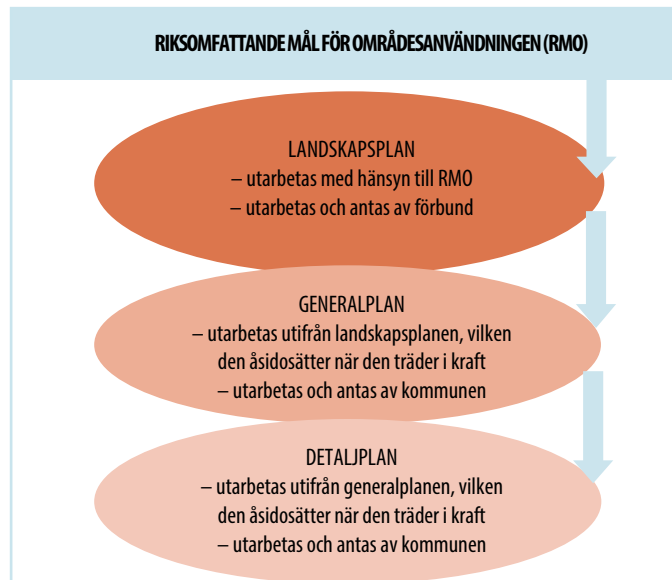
RIKSOMFATTANDE MÅL FÖR OMRÅDESANVÄNDNINGEN (RMO)

LANDSKAPSPLAN
– utarbetas med hänsyn till RMO
– utarbetas och antas av förbund

GENERALPLAN
– utarbetas utifrån landskapsplanen, vilken den åsidosätter när den träder i kraft
– utarbetas och antas av kommunen

DETALJPLAN
– utarbetas utifrån generalplanen, vilken den åsidosätter när den träder i kraft
– utarbetas och antas av kommunen